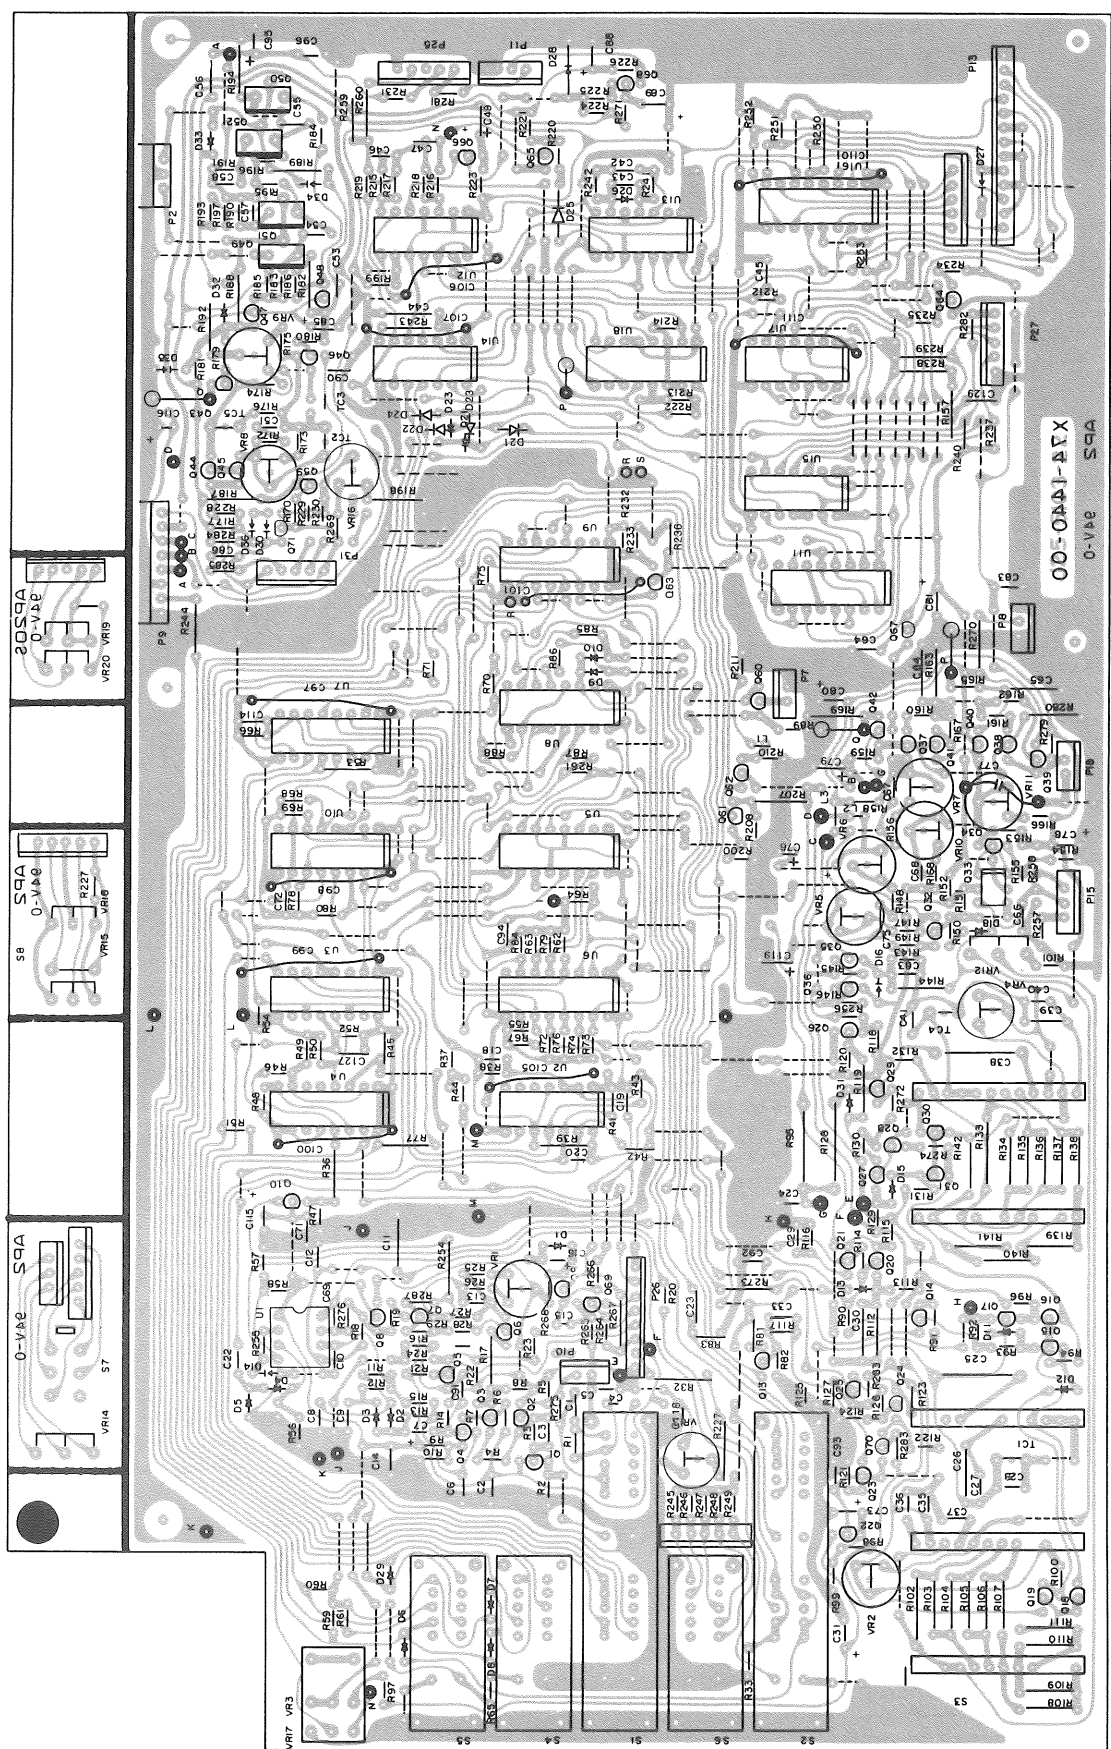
AP2
94V-0
X72-1440-00
AP2
94V-0
AP20S
94V-0
AP2
94V-0
S7
S8
S1
S2
S3
S4
S5
S6
VR14
VR15
VR16
VR17
VR19
VR20
VR3
VR2
VR1
VR4
VR5
VR6
VR7
VR8
VR9
VR10
VR11
VR12
VR13
VR18
TC1
TC2
TC3
TC4
TC5
U1
U2
U3
U4
U5
U6
U7
U8
U9
U10
U11
U12
U13
U14
U15
U16
U17
U18
P2
P7
P8
P9
P10
P11
P13
P15
P18
P26
P27
P28
P31
R227
R60
R59
R61
R97
R65
R33
R108
R109
R110
R100
R102
R103
R104
R105
R106
R107
R99
R98
R139
R140
R141
R134
R135
R136
R137
R138
R142
R133
R132
R131
R101
R237
R238
R155
R153
R166
R279
R280
R165
R162
R163
R161
R160
R159
R169
R270
R240
R237
R157
R239
R238
R235
R234
R233
R232
R251
R250
R282
R226
R225
R224
R221
R220
R223
R242
R241
R214
R213
R212
R222
R236
R232
R211
R210
R207
R208
R200
R89
D4
D5
D6
D7
D8
D11
D12
D13
D15
D16
D17
D18
D21
D22
D23
D24
D25
D26
D27
D28
D29
D30
D32
D33
D34
D36
D37
C95
C96
C88
C89
C56
C55
C58
C57
C54
C53
C46
C47
C48
C42
C45
C44
C106
C107
C111
C110
C129
C116
C90
C85
C51
C50
C97
C114
C99
C98
C72
C127
C100
C105
C101
C18
C19
C20
C94
C115
C71
C12
C11
C13
C22
C10
C8
C9
C14
C6
C2
C1
C3
C4
C5
C7
C23
C24
C29
C30
C31
C32
C33
C35
C36
C37
C38
C39
C40
C41
C25
C26
C27
C28
C66
C68
C75
C76
C77
C78
C79
C80
C81
C83
C84
C64
C65
C93
C119
Q1
Q2
Q3
Q4
Q5
Q6
Q7
Q8
Q10
Q13
Q14
Q15
Q16
Q17
Q19
Q20
Q21
Q22
Q23
Q24
Q25
Q26
Q27
Q28
Q29
Q30
Q31
Q32
Q33
Q34
Q35
Q36
Q37
Q38
Q39
Q40
Q41
Q42
Q43
Q44
Q45
Q46
Q47
Q48
Q49
Q50
Q51
Q52
Q60
Q61
Q62
Q63
Q64
Q65
Q66
Q67
Q69
Q70
Q71
A
B
C
D
E
F
G
H
J
K
L
M
N
P
R
S